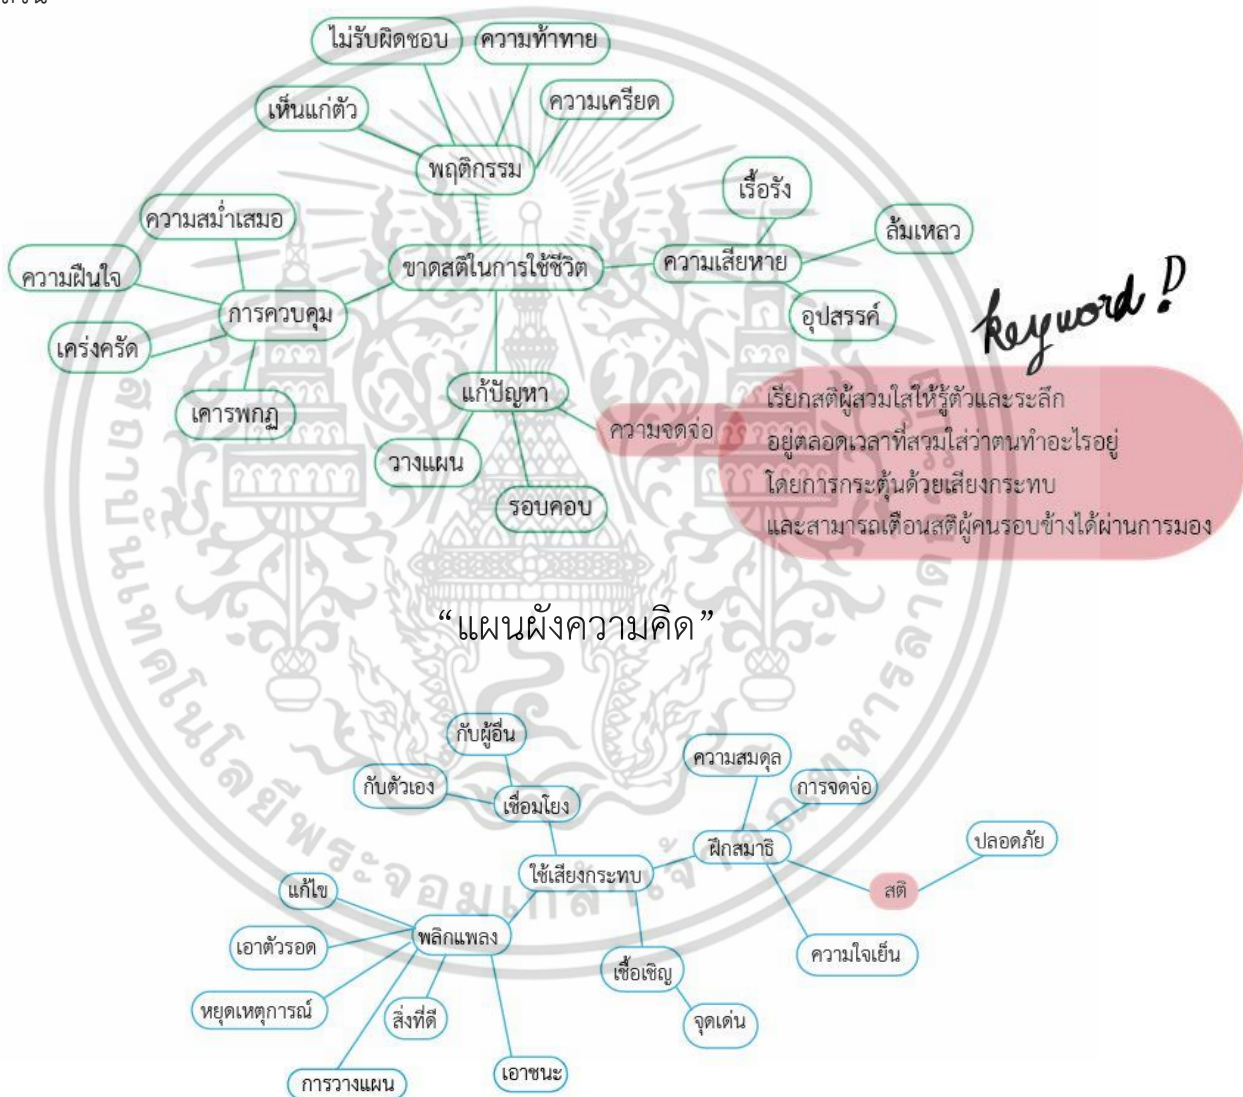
ไม่รับผิดชอบ
ความท้าทาย
เห็นแก่ตัว
ความเครียด
พฤติกรรม
เรื้อรัง
ความสม่ำเสมอ
ล้มเหลว
ความฝันใจ
ขาดสติในการใช้ชีวิต
ความเสียหาย
การควบคุม
อุปสรรค์
เคร่งครัด
keyword !
แก้ปัญหา
เคารพกฎ
ความจดจ่อ
เรียกสติผู้สวมใส่ให้รู้ตัวและระลึก อยู่ตลอดเวลาที่สวมใส่ว่าตนทำอะไรอยู่ โดยการกระตุ้นด้วยเสียงกระทบ และสามารถเตือนสติผู้คนรอบข้างได้ผ่านการมอง
วางแผน
รอบคอบ

"แผนผังความคิด"

กับผู้อื่น
ความสมดุล
กับตัวเอง
การจดจ่อ
เชื่อมโยง
ปลอดภัย
ฝึกสมาธิ
ใช้เสียงกระทบ
แก้ไข
สติ
พลิกแพลง
เอาตัวรอด
เชื้อเชิญ
ความใจเย็น
หยุดเหตุการณ์
สิ่งที่ดี
จุดเด่น
เอาชนะ
การวางแผน